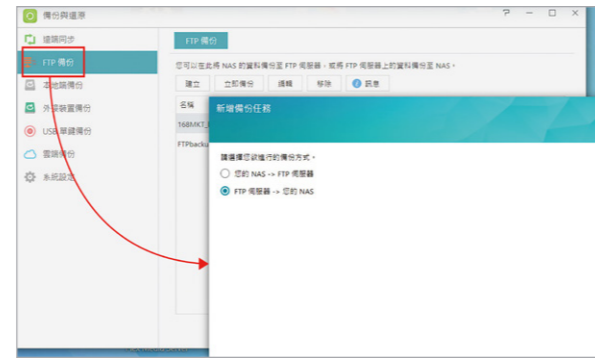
備份與還原

遠端同步
FTP 備份
本地端備份
外接裝置備份
USB 單鍵備份
雲端備份
系統設定

FTP 備份

您可以在此將 NAS 的資料備份至 FTP 伺服器，或將 FTP 伺服器上的資料備份至 NAS。

建立
立即備份
編輯
移除
訊息

名稱
168MKT_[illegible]
FTPbacku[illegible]

新增備份任務

請選擇您欲進行的備份方式：
您的 NAS -> FTP 伺服器
FTP 伺服器 -> 您的 NAS